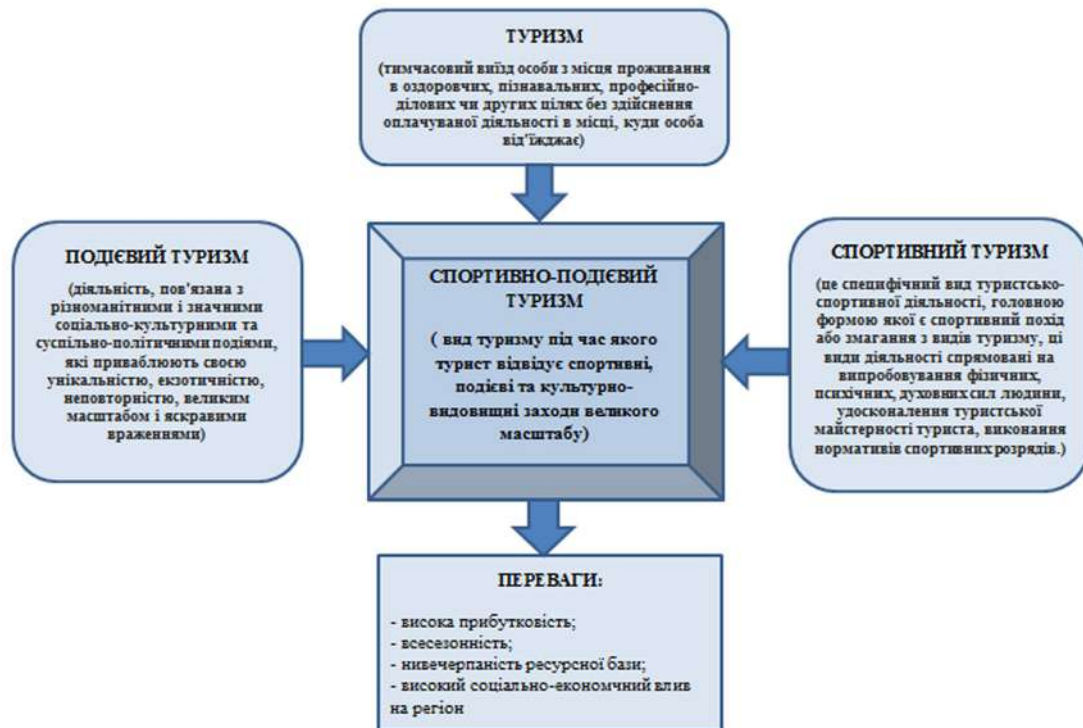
ТУРИЗМ

(тимчасовий виїзд особи з місця проживання в оздоровчих, пізнавальних, професійно-ділових чи других цілях без здійснення оплачуваної діяльності в місці, куди особа від'їжджає)

ПОДІЄВИЙ ТУРИЗМ

(діяльність, пов'язана з різноманітними і значними соціально-культурними та суспільно-політичними подіями, які приваблюють своєю унікальністю, екзотичністю, неповторністю, великим масштабом і яскравими враженнями)

СПОРТИВНО-ПОДІЄВИЙ ТУРИЗМ

( вид туризму під час якого турист відвідує спортивні, подієві та культурно-видовищні заходи великого масштабу)

СПОРТИВНИЙ ТУРИЗМ

(це специфічний вид туристсько-спортивної діяльності, головною формою якої є спортивний похід або змагання з видів туризму, ці види діяльності спрямовані на випробовування фізичних, психічних, духовних сил людини, удосконалення туристської майстерності туриста, виконання нормативів спортивних розрядів.)

ПЕРЕВАГИ:

- висока прибутковість;
- всесезонність;
- невичерпаність ресурсної бази;
- високий соціально-економчний влив на регіон